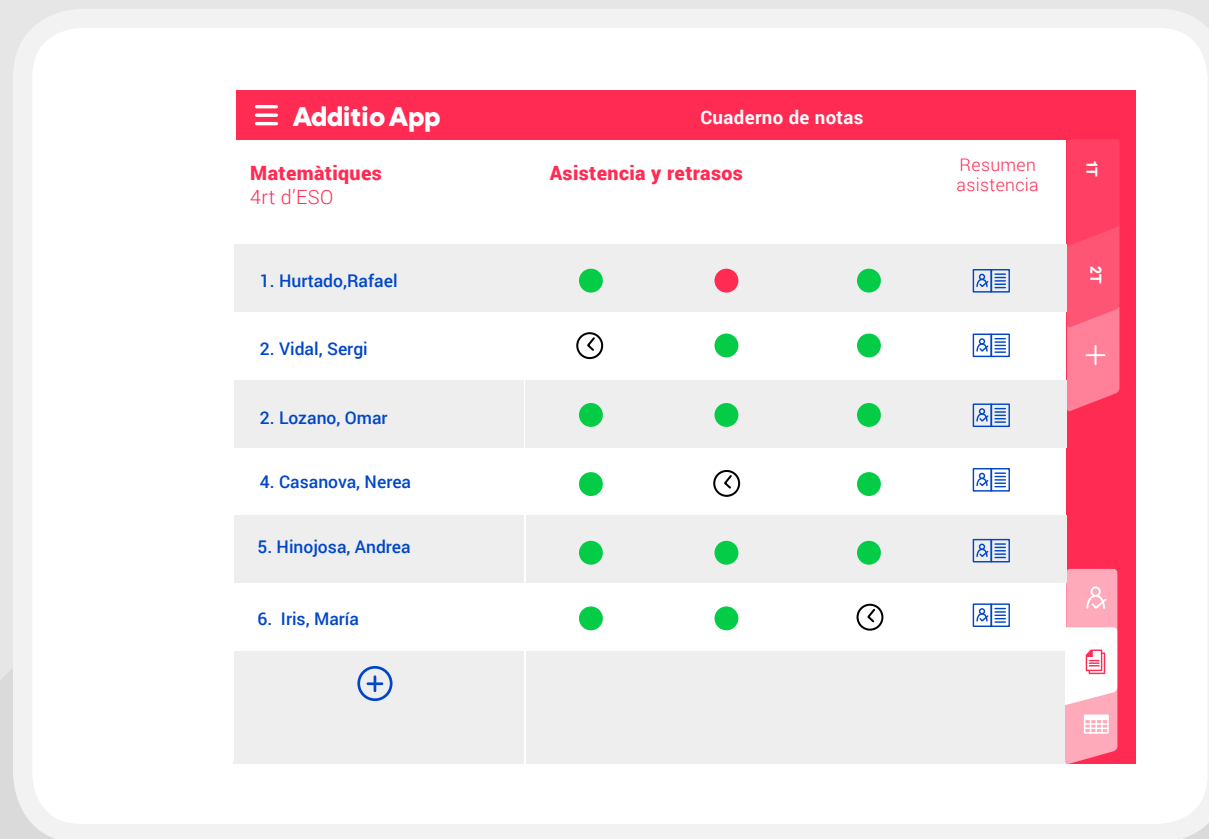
Additio App

Cuaderno de notas

Matemàtiques
4rt d'ESO

Asistencia y retrasos

Resumen asistencia

1T

2T

+

1. Hurtado,Rafael

2. Vidal, Sergi

2. Lozano, Omar

4. Casanova, Nerea

5. Hinojosa, Andrea

6. Iris, María